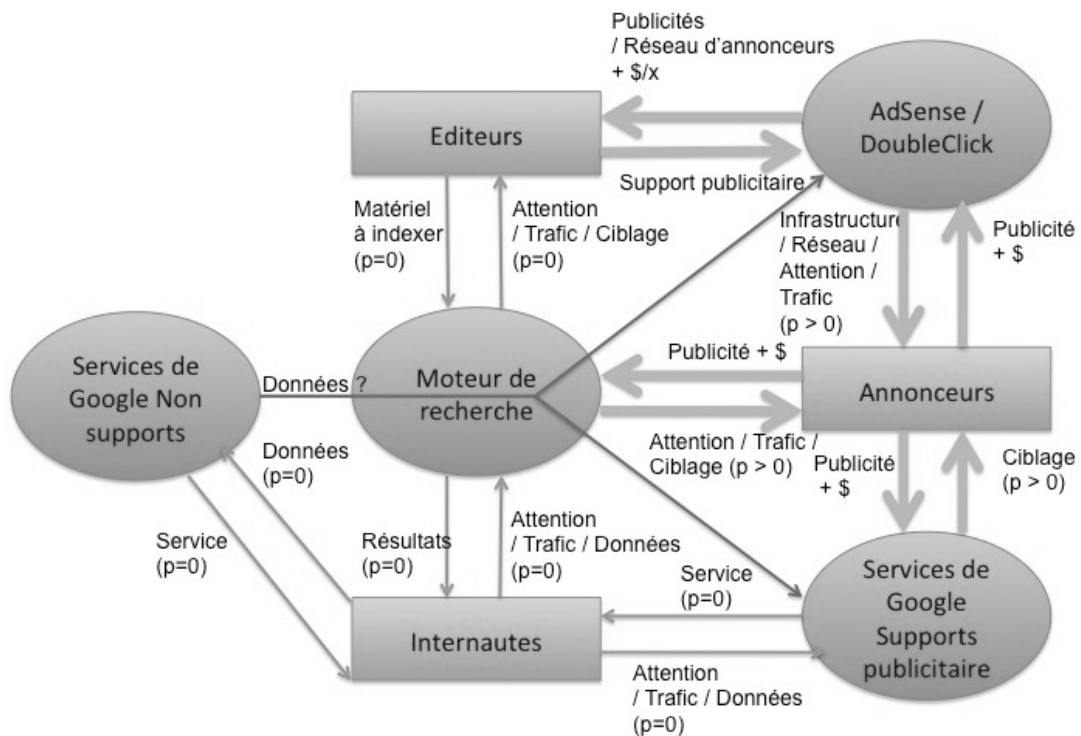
Publicités / Réseau d'annonceurs + $/x

Editeurs

AdSense / DoubleClick

Support publicitaire

Matériel à indexer (p=0)

Attention / Trafic / Ciblage (p=0)

Infrastructure / Réseau / Attention / Trafic (p > 0)

Publicité + $

Services de Google Non supports

Données ?

Moteur de recherche

Publicité + $

Annonceurs

Données (p=0)

Attention / Trafic / Ciblage (p > 0)

Publicité + $

Ciblage (p > 0)

Service (p=0)

Résultats (p=0)

Attention / Trafic / Données (p=0)

Service (p=0)

Services de Google Supports publicitaire

Internautes

Attention / Trafic / Données (p=0)